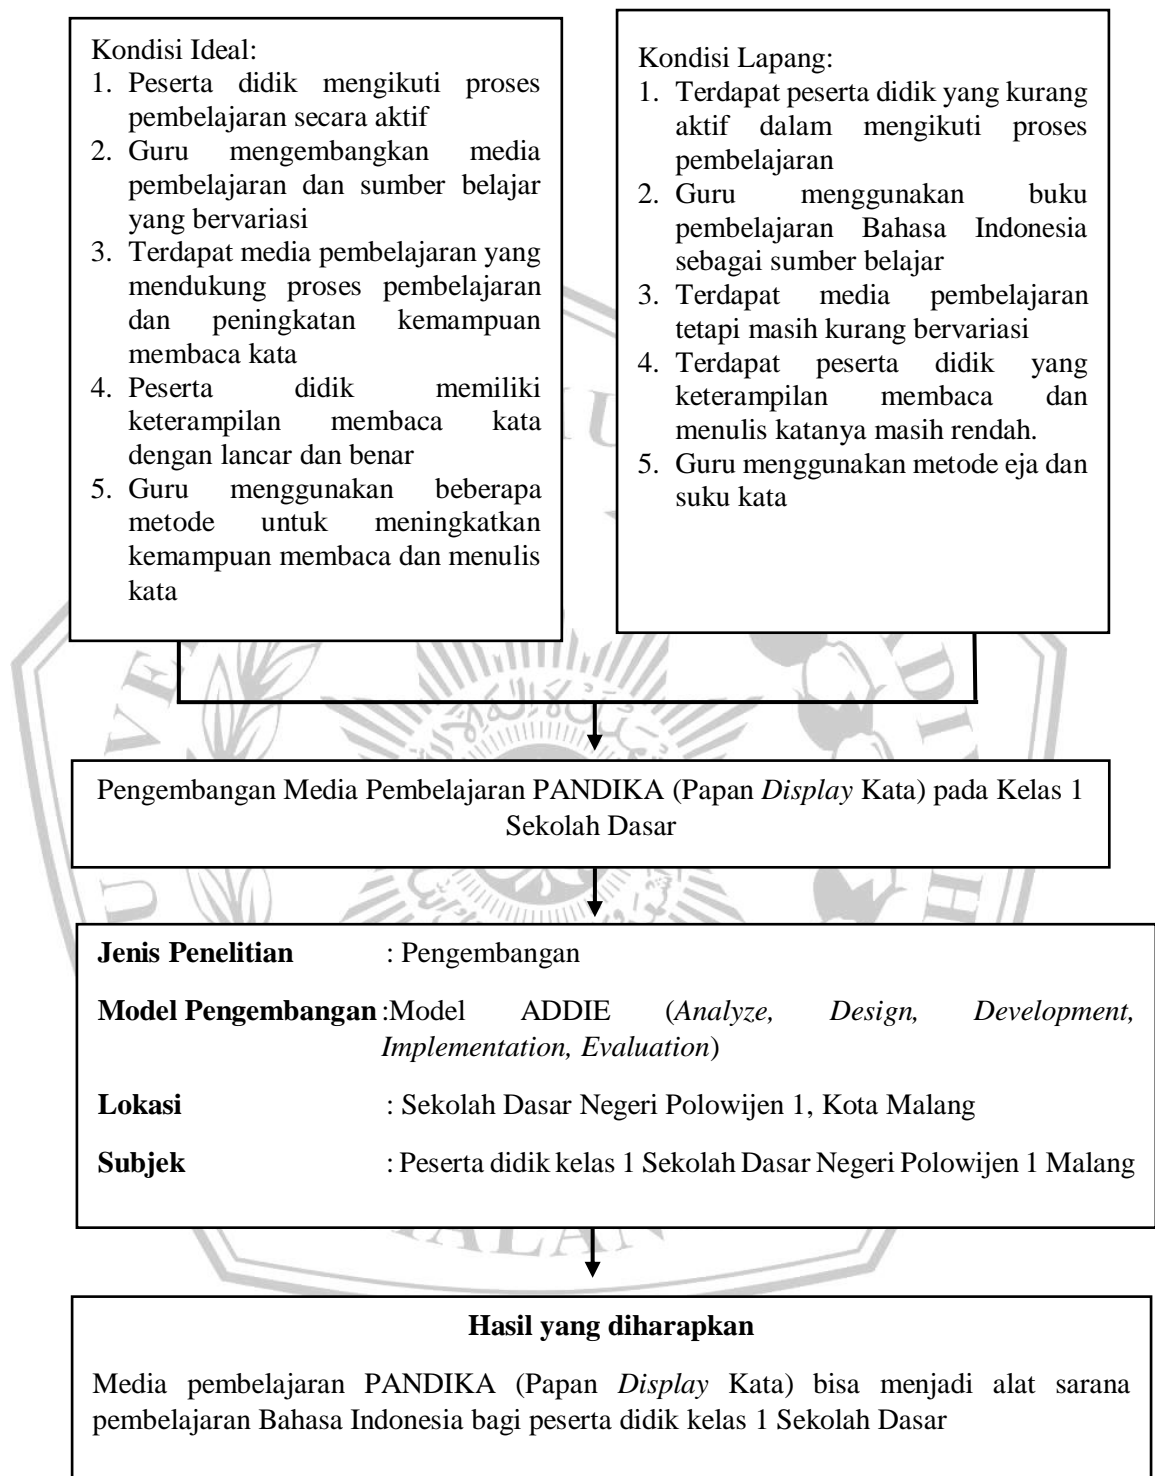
Kondisi Ideal:
1. Peserta didik mengikuti proses pembelajaran secara aktif
2. Guru mengembangkan media pembelajaran dan sumber belajar yang bervariasi
3. Terdapat media pembelajaran yang mendukung proses pembelajaran dan peningkatan kemampuan membaca kata
4. Peserta didik memiliki keterampilan membaca kata dengan lancar dan benar
5. Guru menggunakan beberapa metode untuk meningkatkan kemampuan membaca dan menulis kata

Kondisi Lapang:
1. Terdapat peserta didik yang kurang aktif dalam mengikuti proses pembelajaran
2. Guru menggunakan buku pembelajaran Bahasa Indonesia sebagai sumber belajar
3. Terdapat media pembelajaran tetapi masih kurang bervariasi
4. Terdapat peserta didik yang keterampilan membaca dan menulis katanya masih rendah.
5. Guru menggunakan metode eja dan suku kata

Pengembangan Media Pembelajaran PANDIKA (Papan *Display* Kata) pada Kelas 1 Sekolah Dasar

**Jenis Penelitian** : Pengembangan

**Model Pengembangan** :Model ADDIE (*Analyze, Design, Development, Implementation, Evaluation*)

**Lokasi** : Sekolah Dasar Negeri Polowijen 1, Kota Malang

**Subjek** : Peserta didik kelas 1 Sekolah Dasar Negeri Polowijen 1 Malang

**Hasil yang diharapkan**

Media pembelajaran PANDIKA (Papan *Display* Kata) bisa menjadi alat sarana pembelajaran Bahasa Indonesia bagi peserta didik kelas 1 Sekolah Dasar